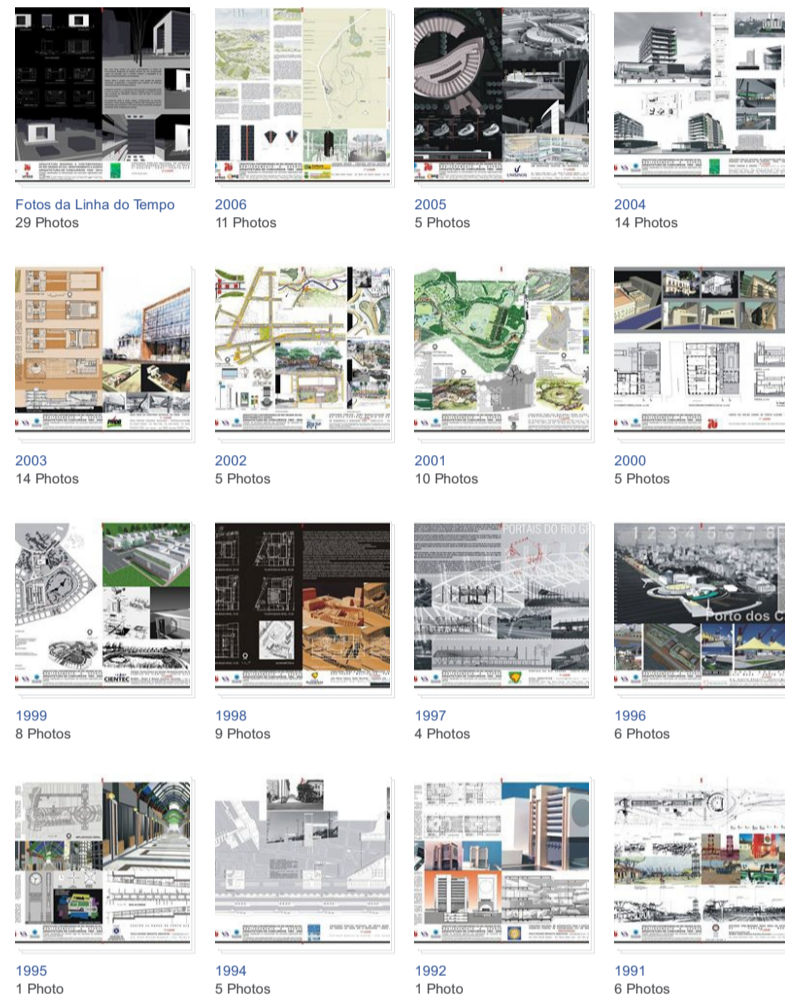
Fotos da Linha do Tempo
29 Photos

2006
11 Photos

2005
5 Photos

2004
14 Photos

2003
14 Photos

2002
5 Photos

2001
10 Photos

2000
5 Photos

1999
8 Photos

1998
9 Photos

1997
4 Photos

1996
6 Photos

1995
1 Photo

1994
5 Photos

1992
1 Photo

1991
6 Photos